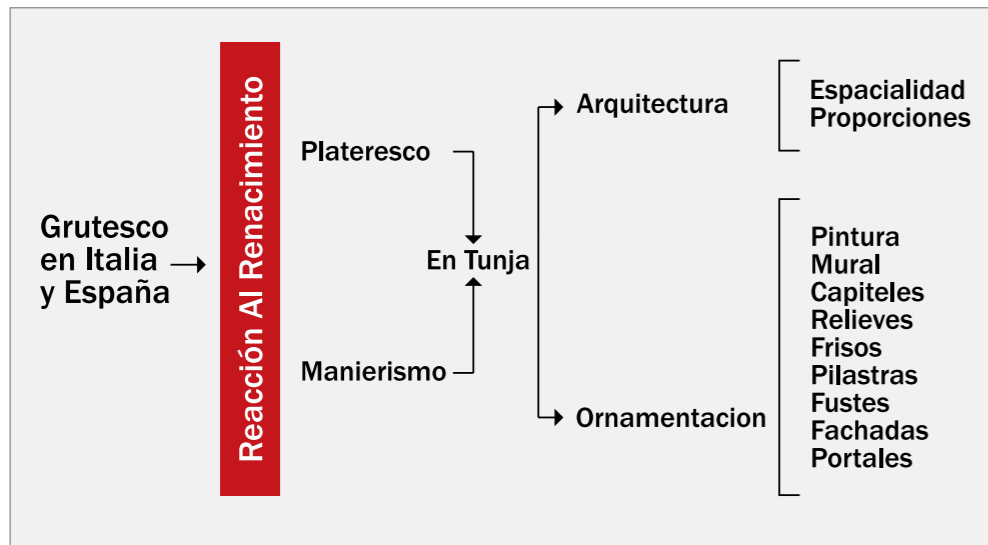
Grutesco en Italia y España

Reacción Al Renacimiento

Plateresco

Manierismo

En Tunja

Arquitectura

Ornamentacion

Espacialidad
Proporciones

Pintura
Mural
Capiteles
Relieves
Frisos
Pilastras
Fustes
Fachadas
Portales